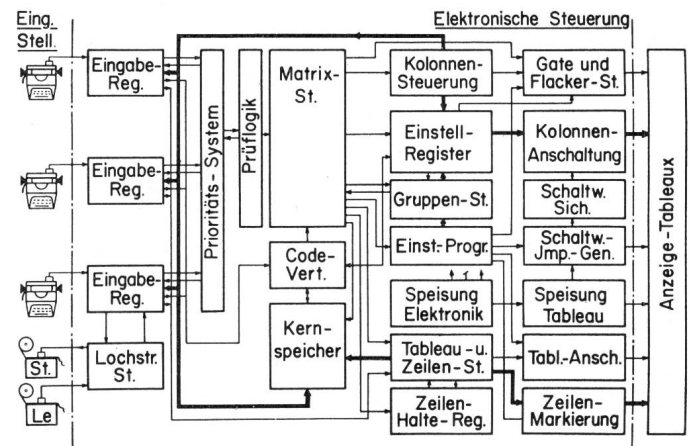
Eing. Stell.

Elektronische Steuerung

Eingabe-Reg.

Eingabe-Reg.

Eingabe-Reg.

St.

Le

Lochstr. St.

Prioritäts-System

Prüflogik

Matrix-St.

Code-Vert.

Kernspeicher

Kolonnen-Steuerung

Einstell-Register

Gruppen-St.

Einst.-Progr.

Speisung Elektronik

Tableau-u. Zeilen-St.

Zeilen-Halte-Reg.

Gate und Flacker-St.

Kolonnen-Anschaltung

Schaltw. Sich.

Schaltw.-Jmp.-Gen.

Speisung Tableau

Tabl.-Ansch.

Zeilen-Markierung

Anzeige-Tableaux